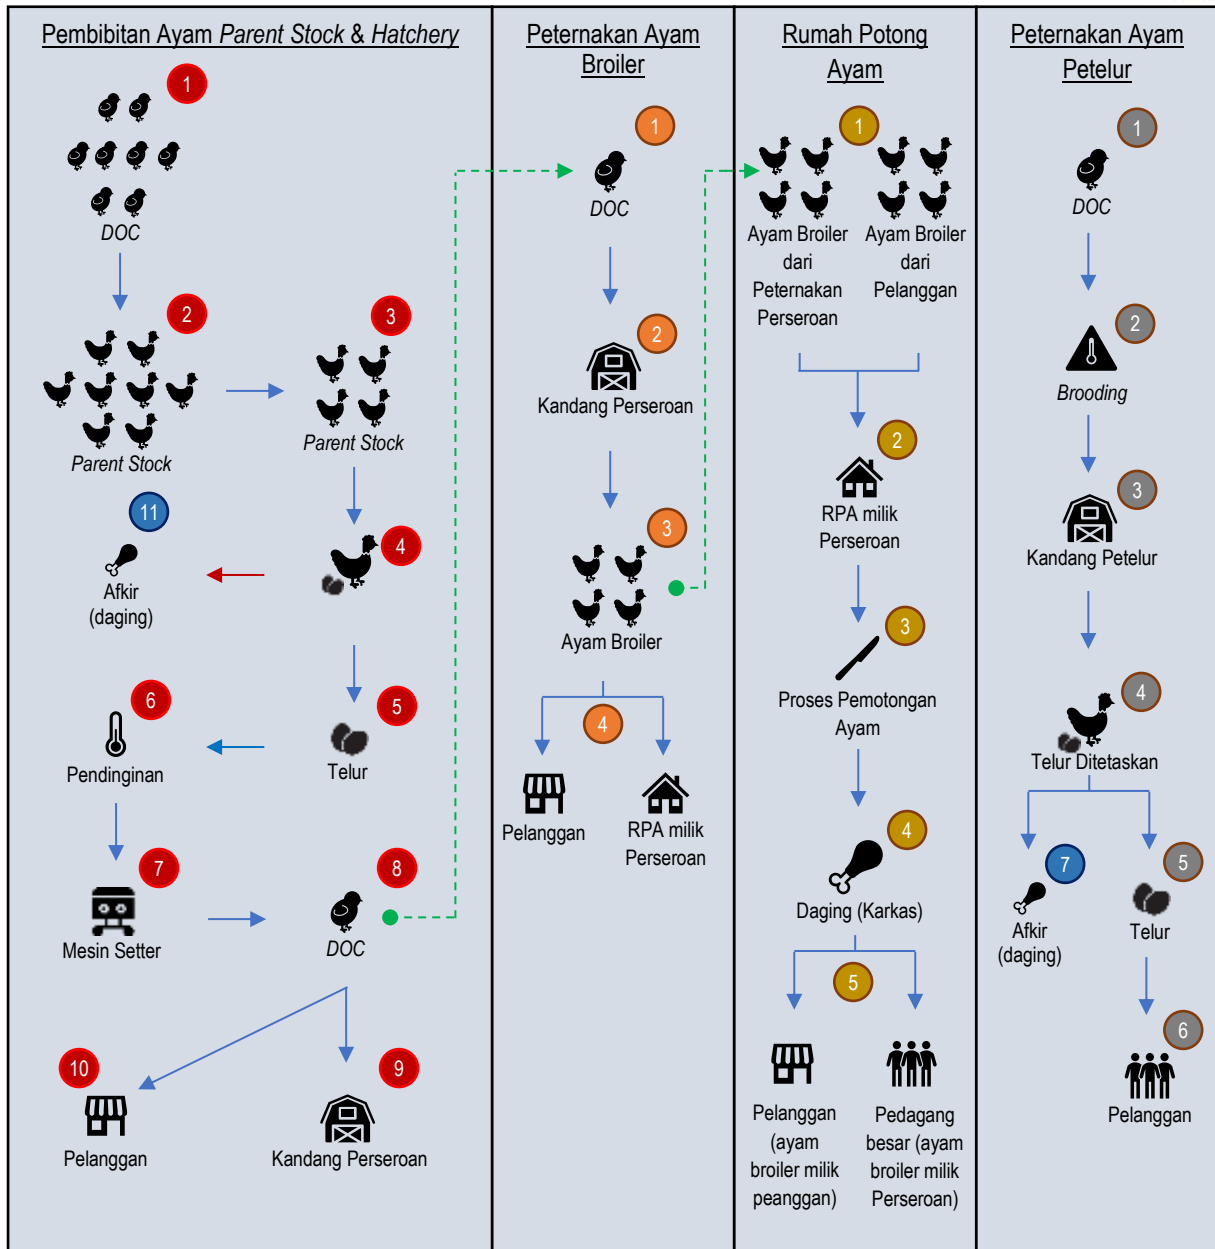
Pembibitan Ayam *Parent Stock* & *Hatchery*

1
DOC

2
Parent Stock

3
Parent Stock

11
Afkir (daging)

4

5
Telur

6
Pendinginan

7
Mesin Setter

8
DOC

10
Pelanggan

9
Kandang Perseroan

Peternakan Ayam Broiler

1
DOC

2
Kandang Perseroan

3
Ayam Broiler

4
Pelanggan

RPA milik Perseroan

Rumah Potong Ayam

1
Ayam Broiler dari Peternakan Perseroan

Ayam Broiler dari Pelanggan

2
RPA milik Perseroan

3
Proses Pemotongan Ayam

4
Daging (Karkas)

5
Pelanggan (ayam broiler milik peanggan)

Pedagang besar (ayam broiler milik Perseroan)

Peternakan Ayam Petelur

1
DOC

2
Brooding

3
Kandang Petelur

4
Telur Ditetaskan

7
Afkir (daging)

5
Telur

6
Pelanggan